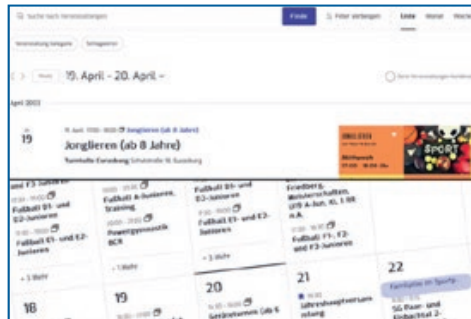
Suche nach Veranstaltungen

Finde

Filter verbergen

Liste

Monat

Woche

Veranstaltung Kategorie

Schlagwörter

Heute

19. April - 20. April

April 2023

19

19. April, 17:00 - 18:00 Jonglieren (ab 8 Jahre)

Jonglieren (ab 8 Jahre)

Turnhalle Ganztag Schulstraße 10, Rastatt

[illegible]

Mittwoch

SPORT

Fußball F1 und F2-Junioren

Fußball E1- und E2-Junioren

Fußball A-Junioren, Training

Powergymnastik BCR

Fußball E1- und E2-Junioren

Fußball B1- und E2-Junioren

+ 1 Mehr

+ 1 Mehr

+ 1 Mehr

Fußball E1- und E2-Junioren

Freiberg, Meisterschaften, U19 A-Jun. KL 1 RR n.A.

Fußball F1-, F2- und F3-Junioren

18

19

20

Seniorentanz (ab 6

21

Jahreshauptversammlung

22

Familientag im Sporthaus

SG Raum- und Einbacktal 2-

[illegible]